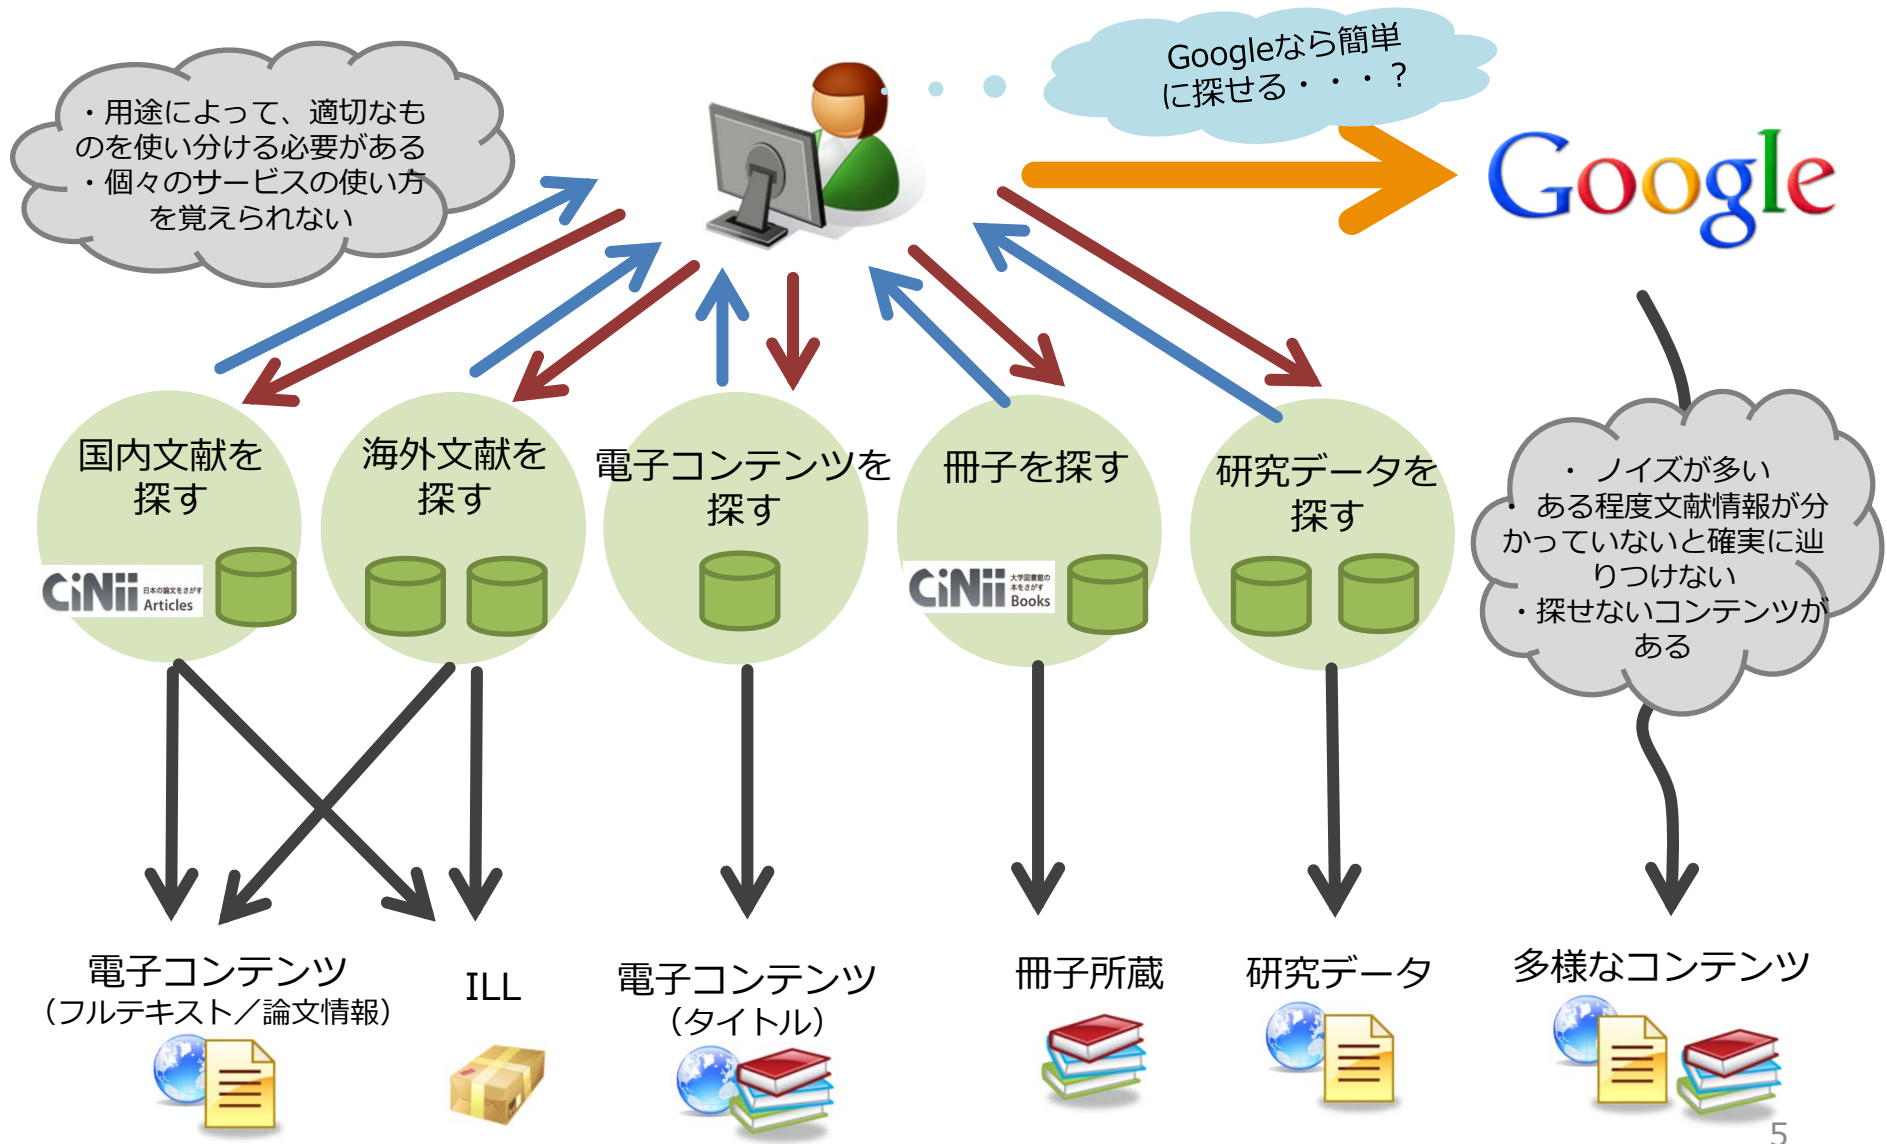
・用途によって、適切なものを使い分ける必要がある
・個々のサービスの使い方を覚えられない

Googleなら簡単に探せる・・・？

Google

国内文献を探す

CiNii 日本の論文をさがす Articles

海外文献を探す

電子コンテンツを探す

冊子を探す

CiNii 大学図書館の本をさがす Books

研究データを探す

・ノイズが多い
・ある程度文献情報が分かっていないと確実に辿りつけない
・探せないコンテンツがある

電子コンテンツ
（フルテキスト／論文情報）

ILL

電子コンテンツ
（タイトル）

冊子所蔵

研究データ

多様なコンテンツ

5